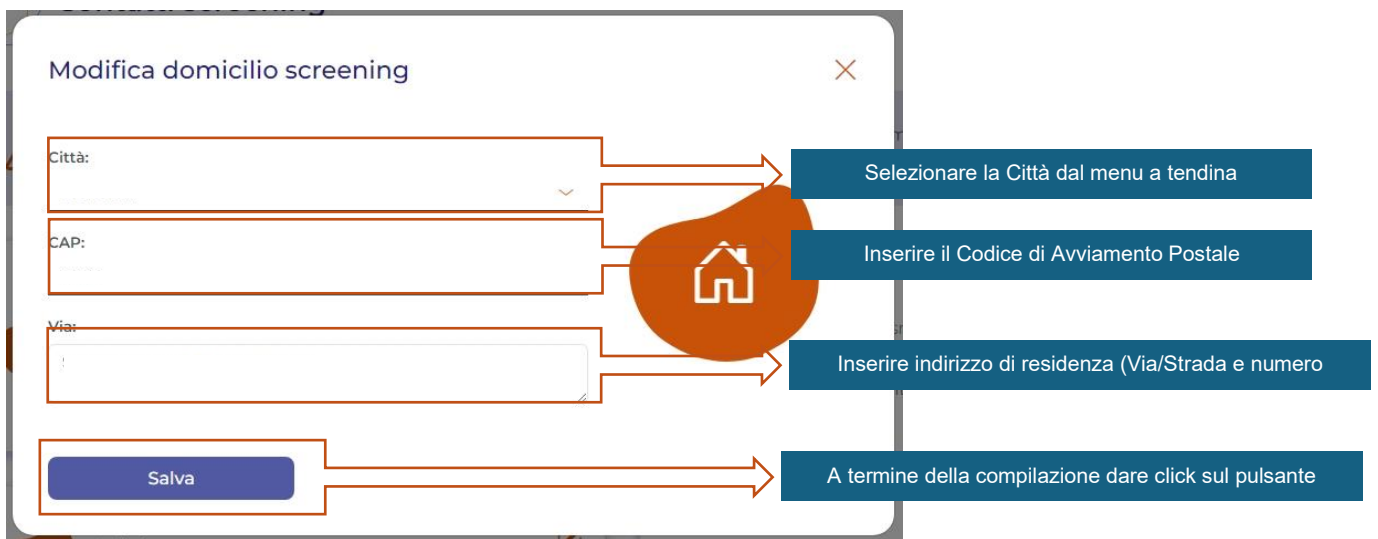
Modifica domicilio screening

Città:

CAP:

Via:

Salva

Selezionare la Città dal menu a tendina

Inserire il Codice di Avviamento Postale

Inserire indirizzo di residenza (Via/Strada e numero

A termine della compilazione dare click sul pulsante